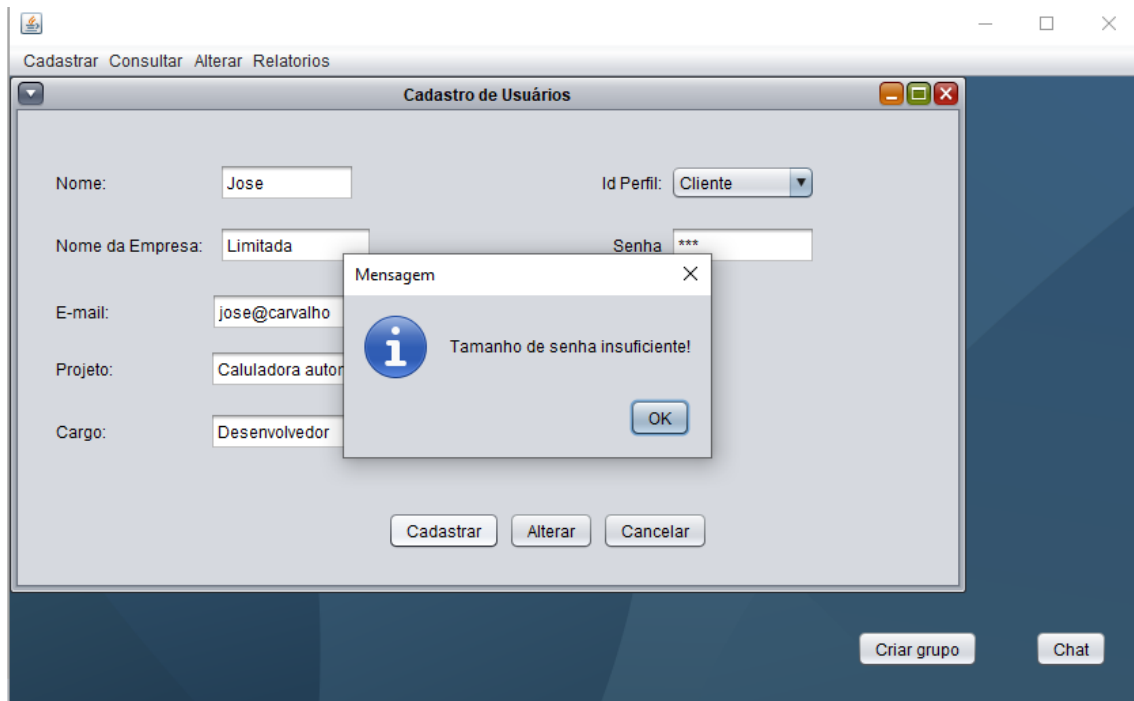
Cadastrar Consultar Alterar Relatorios

Cadastro de Usuários

Nome: Jose

Id Perfil: Cliente

Nome da Empresa: Limitada

Senha ***

E-mail: jose@carvalho

Projeto: Caluladora autor

Cargo: Desenvolvedor

Mensagem

Tamanho de senha insuficiente!

OK

Cadastrar Alterar Cancelar

Criar grupo

Chat